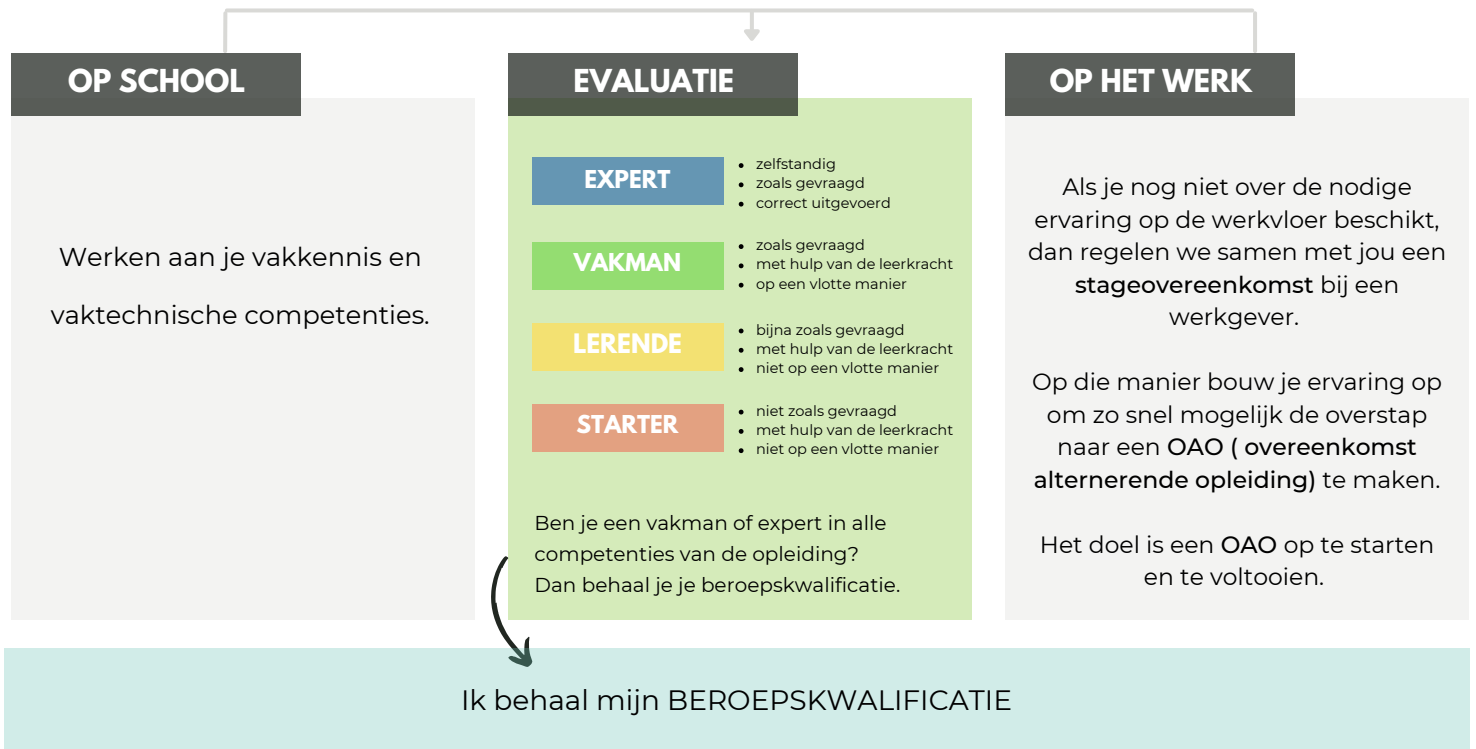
OP SCHOOL

Werken aan je vakkennis en vaktechnische competenties.

EVALUATIE

EXPERT
- zelfstandig
- zoals gevraagd
- correct uitgevoerd

VAKMAN
- zoals gevraagd
- met hulp van de leerkracht
- op een vlotte manier

LERENDE
- bijna zoals gevraagd
- met hulp van de leerkracht
- niet op een vlotte manier

STARTER
- niet zoals gevraagd
- met hulp van de leerkracht
- niet op een vlotte manier

Ben je een vakman of expert in alle competenties van de opleiding? Dan behaal je je beroepskwalificatie.

OP HET WERK

Als je nog niet over de nodige ervaring op de werkvloer beschikt, dan regelen we samen met jou een stageovereenkomst bij een werkgever.

Op die manier bouw je ervaring op om zo snel mogelijk de overstap naar een OAO ( overeenkomst alternerende opleiding) te maken.

Het doel is een OAO op te starten en te voltooien.

Ik behaal mijn BEROEPSKWALIFICATIE